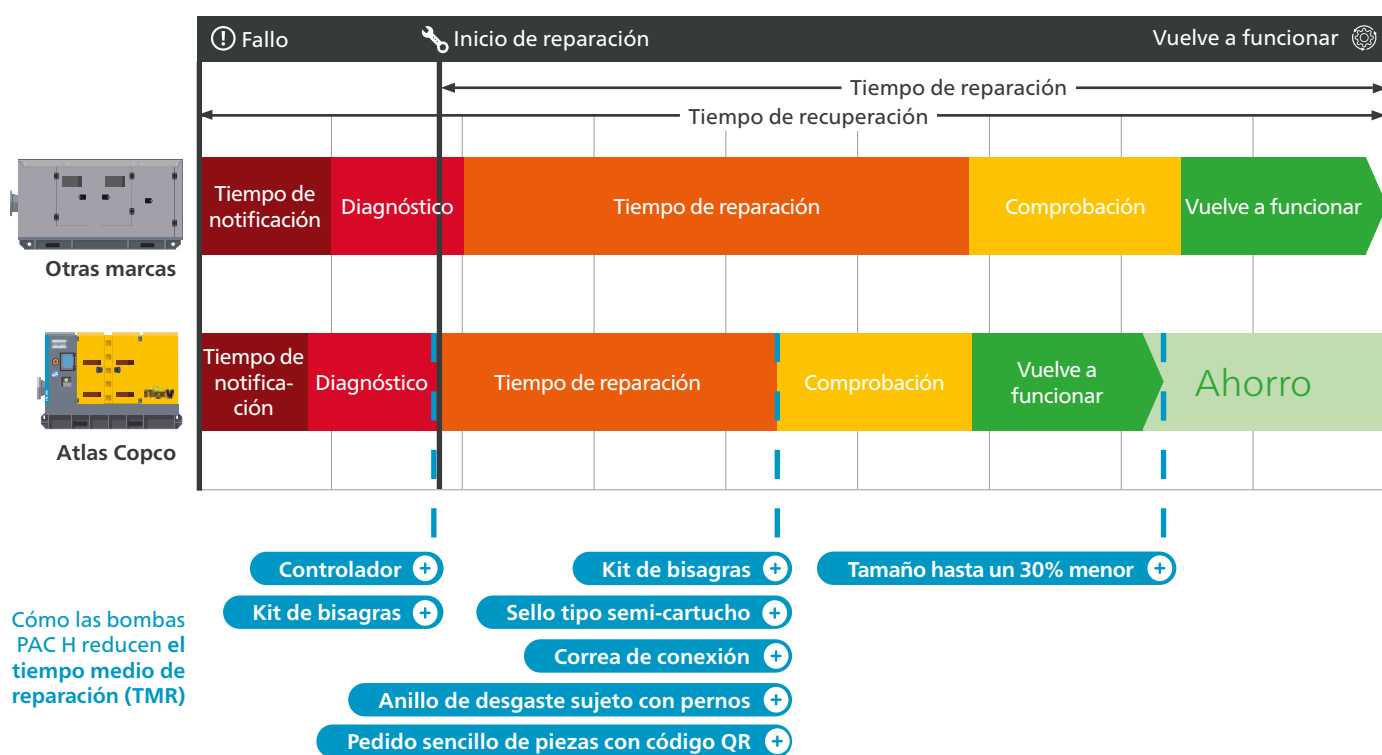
Fallo Inicio de reparación Vuelve a funcionar

Tiempo de reparación

Tiempo de recuperación

Tiempo de notificación Diagnóstico Tiempo de reparación Comprobación Vuelve a funcionar

Otras marcas

Tiempo de notificación Diagnóstico Tiempo de reparación Comprobación Vuelve a funcionar Ahorro

Atlas Copco

Controlador

Kit de bisagras

Kit de bisagras

Sello tipo semi-cartucho

Correa de conexión

Anillo de desgaste sujeto con pernos

Pedido sencillo de piezas con código QR

Tamaño hasta un 30% menor

Cómo las bombas PAC H reducen el tiempo medio de reparación (TMR)